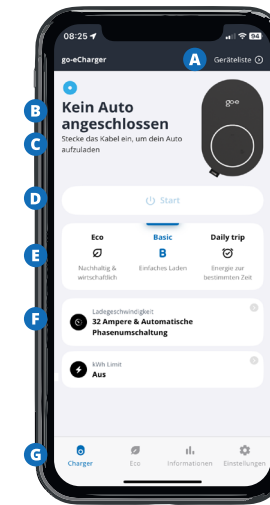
08:25

go-eCharger

A

Geräteliste

B

Kein Auto angeschlossen

C

Stecke das Kabel ein, um dein Auto aufzuladen

go-e

D

Start

E

Eco

Nachhaltig & wirtschaftlich

Basic

B

Einfaches Laden

Daily trip

Energie zur bestimmten Zeit

F

Ladegeschwindigkeit

32 Ampere & Automatische Phasenumschaltung

kWh Limit

Aus

G

Charger

Eco

Informationen

Einstellungen